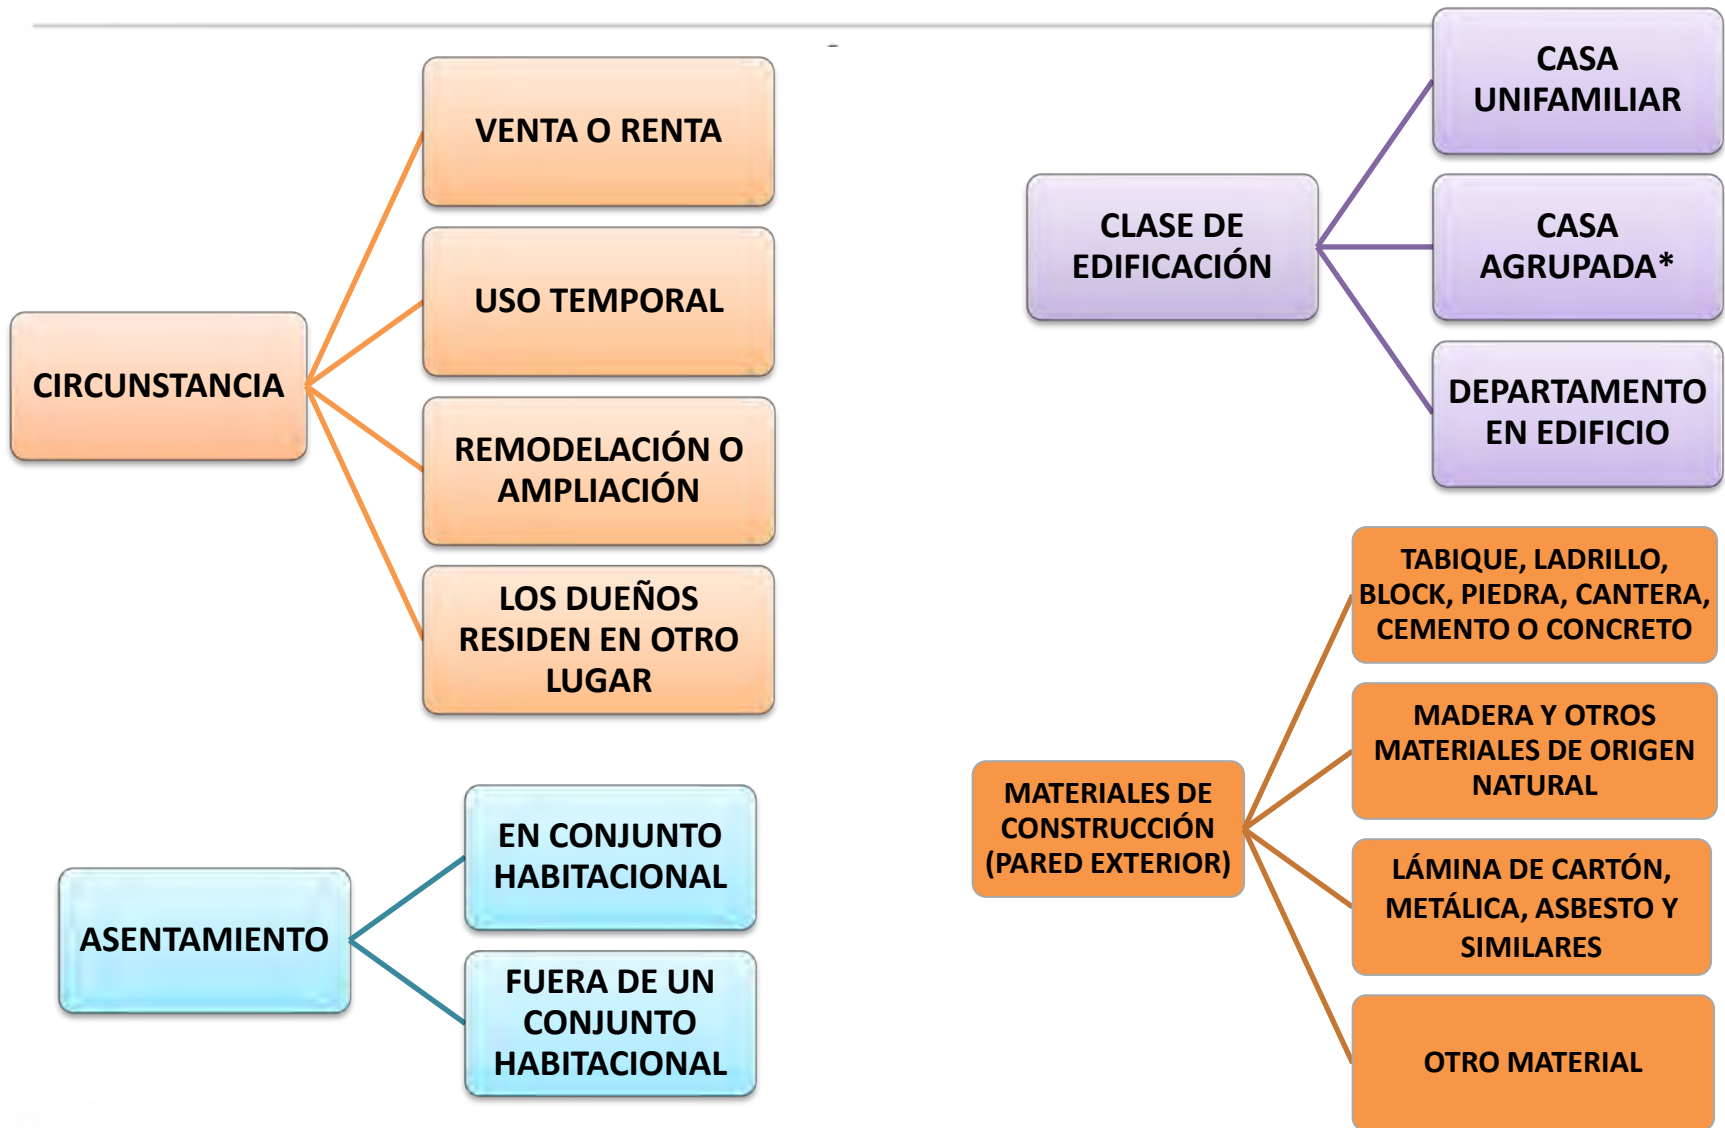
CIRCUNSTANCIA

VENTA O RENTA

USO TEMPORAL

REMODELACIÓN O AMPLIACIÓN

LOS DUEÑOS RESIDEN EN OTRO LUGAR

CLASE DE EDIFICACIÓN

CASA UNIFAMILIAR

CASA AGRUPADA*

DEPARTAMENTO EN EDIFICIO

ASENTAMIENTO

EN CONJUNTO HABITACIONAL

FUERA DE UN CONJUNTO HABITACIONAL

MATERIALES DE CONSTRUCCIÓN (PARED EXTERIOR)

TABIQUE, LADRILLO, BLOCK, PIEDRA, CANTERA, CEMENTO O CONCRETO

MADERA Y OTROS MATERIALES DE ORIGEN NATURAL

LÁMINA DE CARTÓN, METÁLICA, ASBESTO Y SIMILARES

OTRO MATERIAL